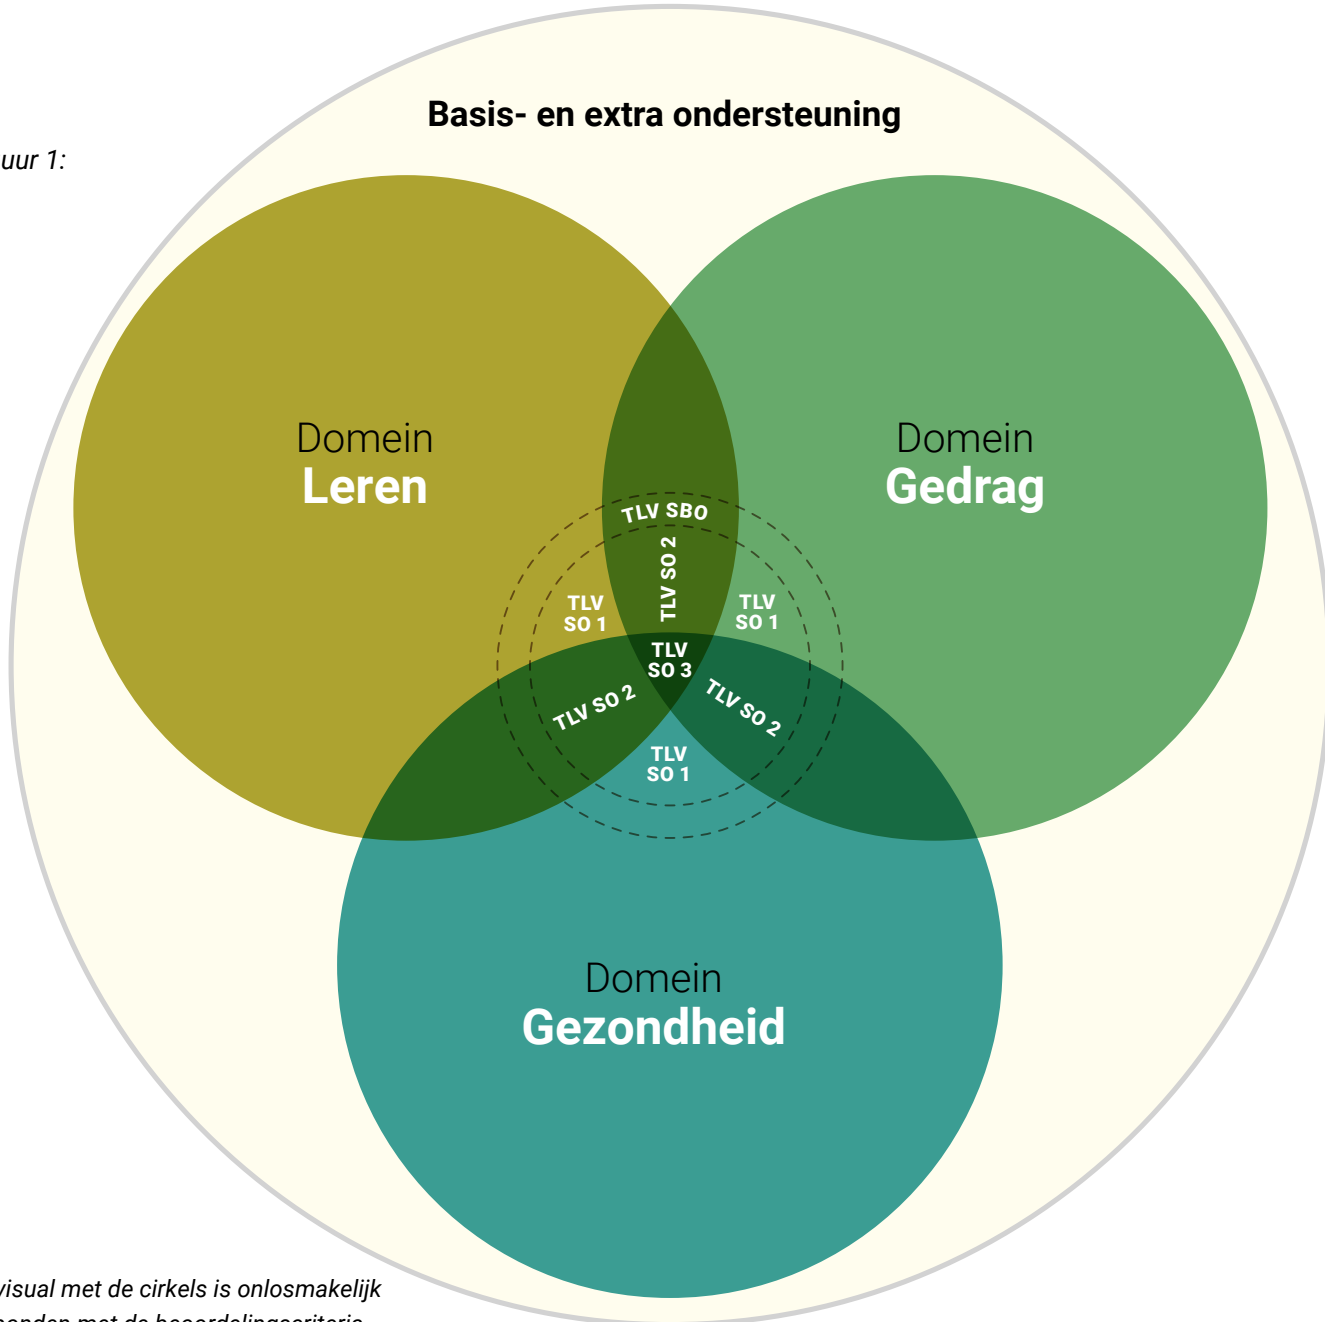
uur 1:

Basis- en extra ondersteuning

Domein
Leren

Domein
Gedrag

TLV SBO

TLV SO 2

TLV SO 1

TLV SO 1

TLV SO 3

TLV SO 2

TLV SO 2

TLV SO 1

Domein
Gezondheid

visual met de cirkels is onlosmakelijk
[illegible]nden met de beoordelingscriteria